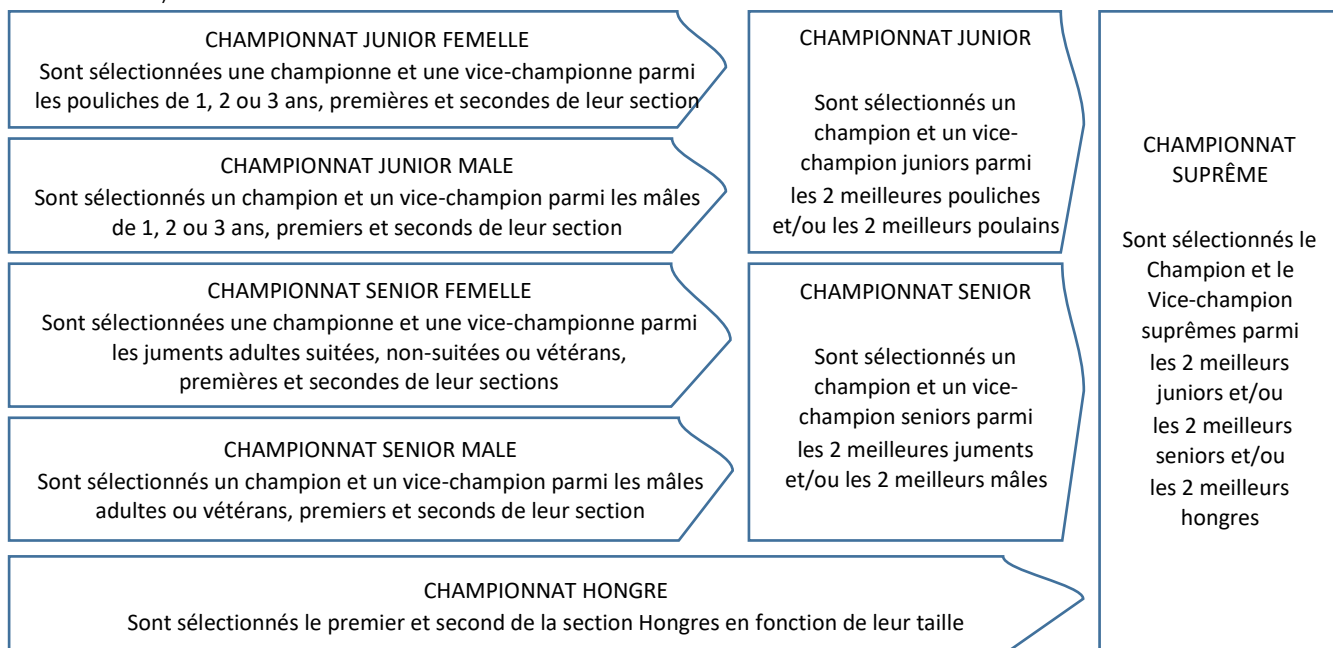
CHAMPIONNAT JUNIOR FEMELLE
Sont sélectionnées une championne et une vice-championne parmi les pouliches de 1, 2 ou 3 ans, premières et secondes de leur section

CHAMPIONNAT JUNIOR MALE
Sont sélectionnés un champion et un vice-champion parmi les mâles de 1, 2 ou 3 ans, premiers et seconds de leur section

CHAMPIONNAT SENIOR FEMELLE
Sont sélectionnées une championne et une vice-championne parmi les juments adultes suitées, non-suitées ou vétérans, premières et secondes de leur sections

CHAMPIONNAT SENIOR MALE
Sont sélectionnés un champion et un vice-champion parmi les mâles adultes ou vétérans, premiers et seconds de leur section

CHAMPIONNAT HONGRE
Sont sélectionnés le premier et second de la section Hongres en fonction de leur taille

CHAMPIONNAT JUNIOR

Sont sélectionnés un champion et un vice-champion juniors parmi les 2 meilleures pouliches et/ou les 2 meilleurs poulains

CHAMPIONNAT SENIOR

Sont sélectionnés un champion et un vice-champion seniors parmi les 2 meilleures juments et/ou les 2 meilleurs mâles

CHAMPIONNAT SUPRÊME

Sont sélectionnés le Champion et le Vice-champion suprêmes parmi les 2 meilleurs juniors et/ou les 2 meilleurs seniors et/ou les 2 meilleurs hongres